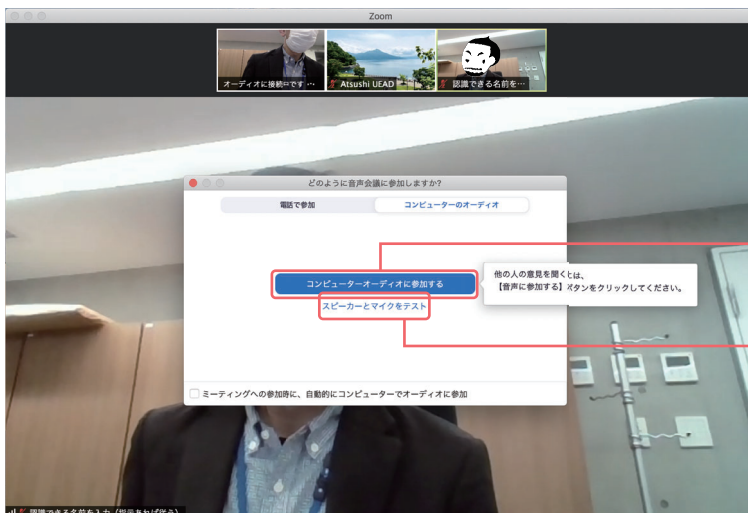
Zoom

オーディオに接続中です …

Atsushi UEAD

認識できる名前を…

どのように音声会議に参加しますか?

電話で参加

コンピューターのオーディオ

コンピューターオーディオに参加する

他の人の意見を聞くには、
【音声に参加する】ボタンをクリックしてください。

スピーカーとマイクをテスト

ミーティングへの参加時に、自動的にコンピューターでオーディオに参加

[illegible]